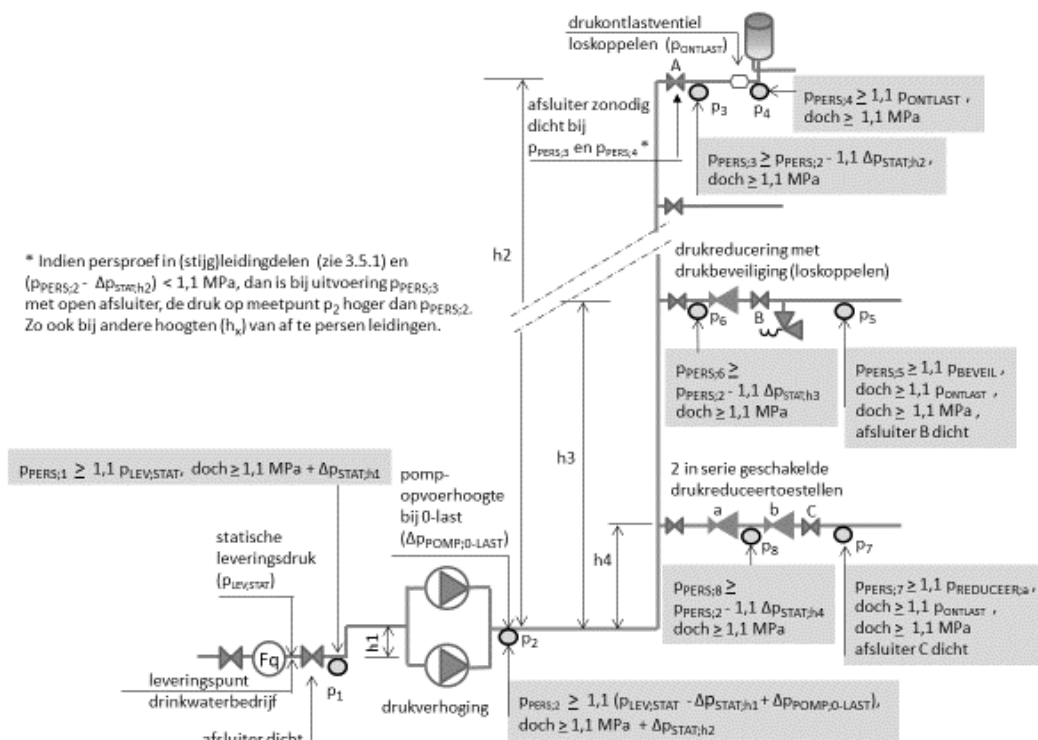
drukontlastventiel loskoppelen ($p_{ONTLAST}$)

A

$p_3$ $p_4$

$p_{PERS;4} \geq 1{,}1\ p_{ONTLAST}$, doch $\geq$ 1,1 MPa

afsluiter zonodig dicht bij $p_{PERS;3}$ en $p_{PERS;4}$ *

$p_{PERS;3} \geq p_{PERS;2} - 1{,}1\ \Delta p_{STAT;h2}$, doch $\geq$ 1,1 MPa

h2

* Indien persproef in (stijg)leidingdelen (zie 3.5.1) en ($p_{PERS;2}$ - $\Delta p_{STAT;h2}$) < 1,1 MPa, dan is bij uitvoering $p_{PERS;3}$ met open afsluiter, de druk op meetpunt $p_2$ hoger dan $p_{PERS;2}$. Zo ook bij andere hoogten ($h_x$) van af te persen leidingen.

drukreducering met drukbeveiliging (loskoppelen)

$p_6$ B $p_5$

$p_{PERS;6} \geq$ $p_{PERS;2} - 1{,}1\ \Delta p_{STAT;h3}$ doch $\geq$ 1,1 MPa

$p_{PERS;5} \geq 1{,}1\ p_{BEVEIL}$, doch $\geq 1{,}1\ p_{ONTLAST}$, doch $\geq$ 1,1 MPa, afsluiter B dicht

h3

$p_{PERS;1} \geq 1{,}1\ p_{LEV;STAT}$, doch $\geq$ 1,1 MPa + $\Delta p_{STAT;h1}$

pomp-opvoerhoogte bij 0-last ($\Delta p_{POMP;0-LAST}$)

2 in serie geschakelde drukreduceertoestellen

a b C

$p_8$ $p_7$

h4

statische leveringsdruk ($p_{LEV;STAT}$)

$p_{PERS;8} \geq$ $p_{PERS;2} - 1{,}1\ \Delta p_{STAT;h4}$ doch $\geq$ 1,1 MPa

$p_{PERS;7} \geq 1{,}1\ p_{REDUCEER;a}$, doch $\geq 1{,}1\ p_{ONTLAST}$, doch $\geq$ 1,1 MPa afsluiter C dicht

h1

Fq

$p_2$

leveringspunt drinkwaterbedrijf

$p_1$

drukverhoging

$p_{PERS;2} \geq 1{,}1\ (p_{LEV;STAT} - \Delta p_{STAT;h1} + \Delta p_{POMP;0-LAST})$, doch $\geq$ 1,1 MPa + $\Delta p_{STAT;h2}$

afsluiter dicht